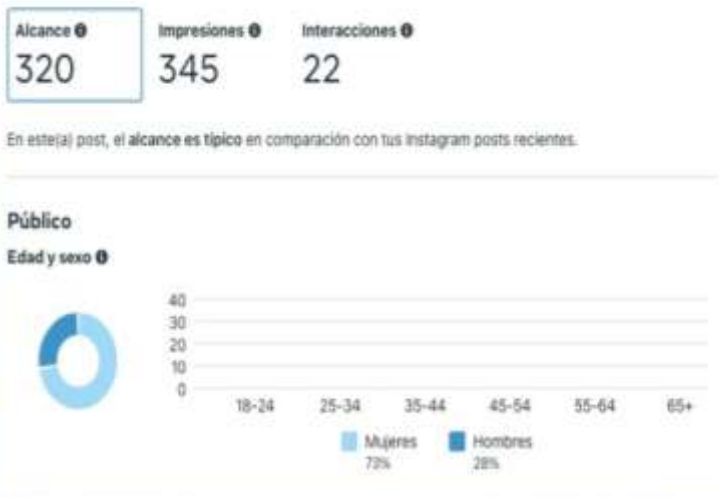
Alcance 320

Impresiones 345

Interacciones 22

En este(a) post, el **alcance es típico** en comparación con tus Instagram posts recientes.

Público

Edad y sexo

40
30
20
10
0

18-24 25-34 35-44 45-54 55-64 65+

Mujeres 73%

Hombres 28%